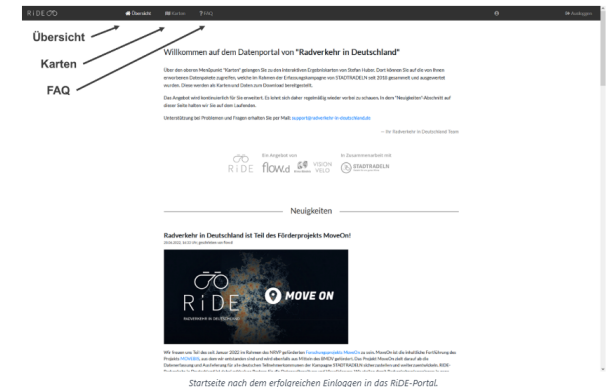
RiDE

Übersicht Karten FAQ

Ausloggen

Übersicht

Karten

FAQ

Willkommen auf dem Datenportal von "Radverkehr in Deutschland"

Über den oberen Menüpunkt "Karten" gelangen Sie zu den interaktiven Ergebniskarten von Stefan Huber. Dort können Sie auf die von Ihnen erworbenen Datenpakete zugreifen, welche im Rahmen der Erfassungskampagne von STADTRADELN seit 2018 gesammelt und ausgewertet wurden. Diese werden als Karten und Daten zum Download bereitgestellt.

Das Angebot wird kontinuierlich für Sie erweitert. Es lohnt sich daher regelmäßig wieder vorbei zu schauen. In dem "Neuigkeiten"-Abschnitt auf dieser Seite halten wir Sie auf dem Laufenden.

Unterstützung bei Problemen und Fragen erhalten Sie per Mail: support@radverkehr-in-deutschland.de

— Ihr Radverkehr in Deutschland Team

RiDE

Ein Angebot von

flow.d

VISION VELO

In Zusammenarbeit mit

STADTRADELN

Neuigkeiten

Radverkehr in Deutschland ist Teil des Förderprojekts MoveOn!

RiDE

Radverkehr in Deutschland

MOVE ON

Wir freuen uns Teil des seit Januar 2022 im Rahmen des NRVP geförderten Forschungsprojekts MoveOn zu sein. MoveOn ist die inhaltliche Fortführung des Projekts MOVEBIS, aus dem wir entstanden sind und wird ebenfalls aus Mitteln des BMDV gefördert. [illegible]

Startseite nach dem erfolgreichen Einloggen in das RiDE-Portal.